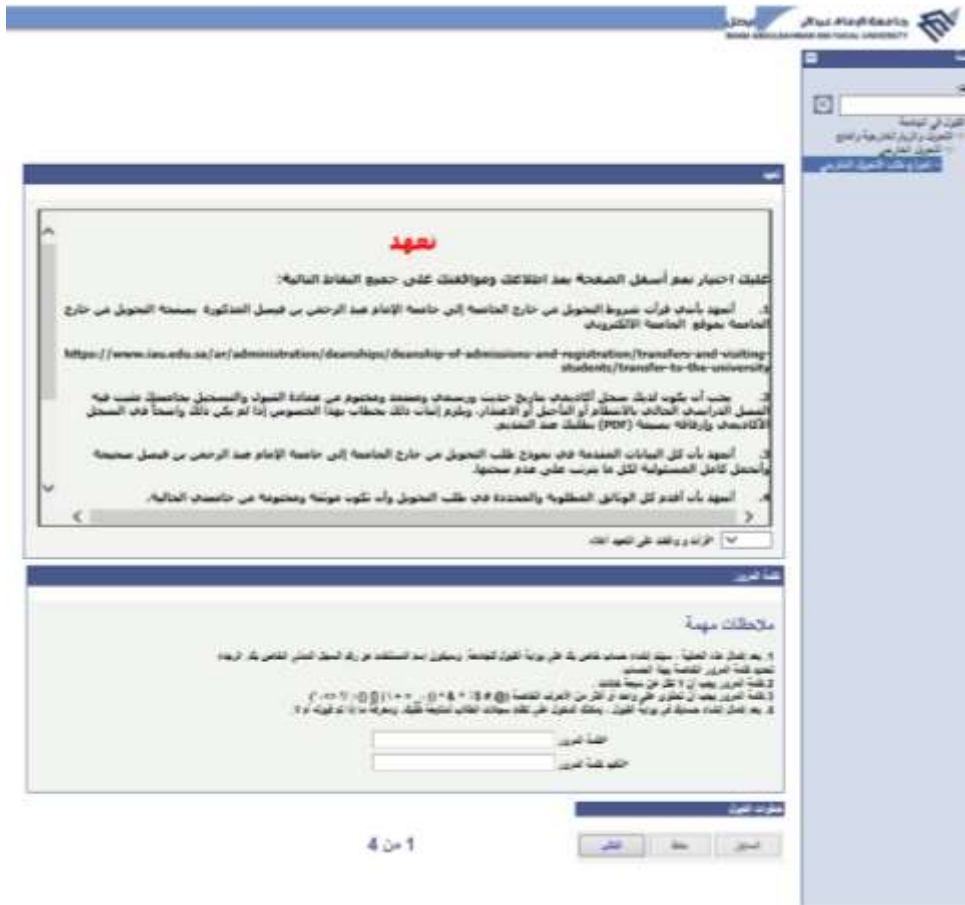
جامعة الإمام عبدالرحمن بن فيصل
IMAM ABDULRAHMAN BIN FAISAL UNIVERSITY

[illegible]

القبول في الجامعة
التحويل والزيارة الخارجية والداخلي
التحويل الخارجي
التعرف على طلب التحويل الخارجي

تعهد

تعهد

عليك اختيار نعم أسفل الصفحة بعد اطلاعك وموافقتك على جميع النقاط التالية:

1. أتعهد بأنني قرأت شروط التحويل من خارج الجامعة إلى جامعة الإمام عبد الرحمن بن فيصل المذكورة بصفحة التحويل من خارج الجامعة بموقع الجامعة الالكتروني

https://www.iau.edu.sa/ar/administration/deanships/deanship-of-admissions-and-registration/transfers-and-visiting-students/transfer-to-the-university

2. يجب أن يكون لديك سجل أكاديمي بتاريخ حديث ورسمي ومعتمد ومختوم من عمادة القبول والتسجيل بجامعتك مثبت فيه الفصل الدراسي الحالي بالانتظام أو التأجيل أو الاعتذار، ويلزم إثبات ذلك بخطاب بهذا الخصوص إذا لم يكن ذلك واضحاً في السجل الأكاديمي وإرفاقه بصيغة (PDF) بطلبك عند التقديم.

3. أتعهد بأن كل البيانات المقدمة في نموذج طلب التحويل من خارج الجامعة إلى جامعة الإمام عبد الرحمن بن فيصل صحيحة وأتحمل كامل المسئولية لكل ما يترتب على عدم صحتها.

4. أتعهد بأن أقدم كل الوثائق المطلوبة والمحددة في طلب التحويل وأن تكون موثقة ومختومة من جامعتي الحالية.

أقر بأنني قرأت و أوافق على التعهد أعلاه

كلمة المرور

ملاحظات مهمة

1. بعد إكمال هذه العملية ، سيتم إنشاء حساب خاص بك على بوابة القبول للجامعة. وسيكون اسم المستخدم هو رقم السجل المدني الخاص بك. الرجاء تحديد كلمة المرور الخاصة بهذا الحساب
2. كلمة المرور يجب أن لا تقل عن سبعة خانات
3. كلمة المرور يجب أن تحتوي على واحد أو أكثر من الأحرف الخاصة (@ # $ % ^ & * ( ) - _ + = | \ { } [ ] : ; " ' < > , . ? /)
4. بعد إكمال إنشاء حسابك في بوابة القبول ، يمكنك الدخول على نظام سجلات الطالب لمتابعة طلبك. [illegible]

كلمة المرور
تأكيد كلمة المرور

خطوات القبول

1 من 4

السابق حفظ التالي